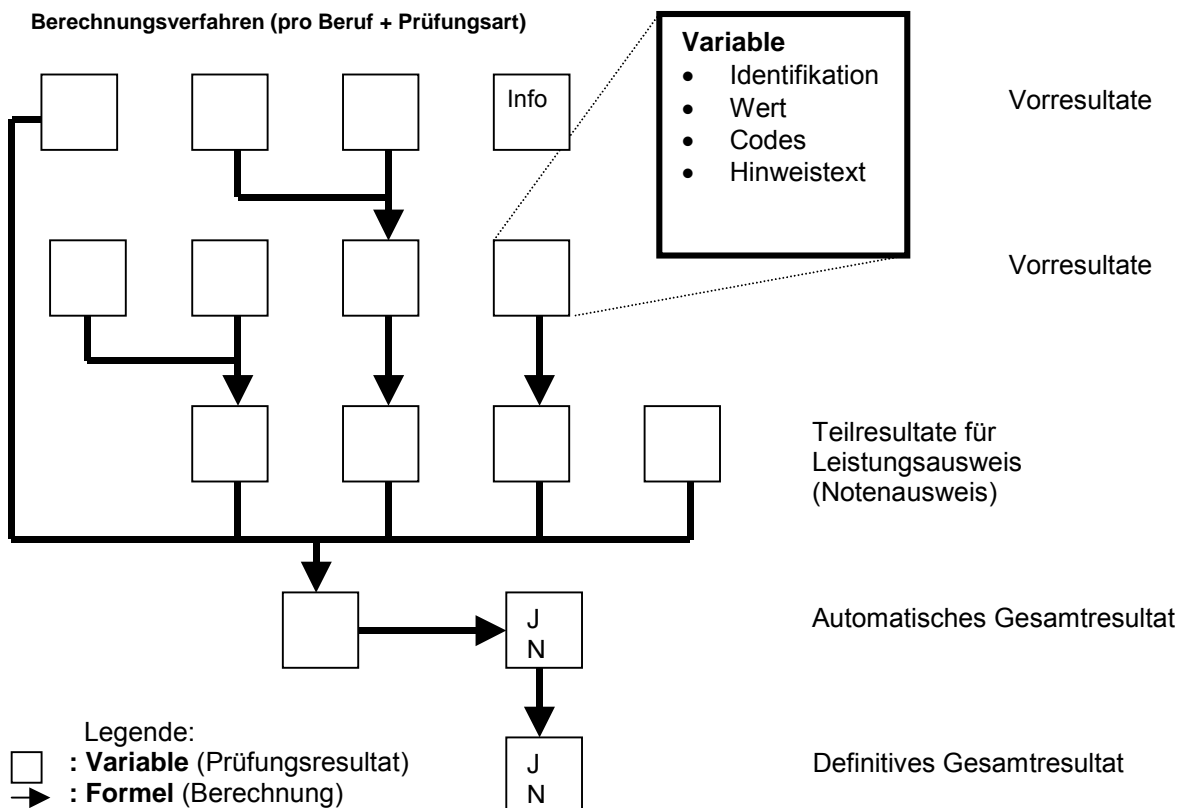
Berechnungsverfahren (pro Beruf + Prüfungsart)

Info

Variable
- Identifikation
- Wert
- Codes
- Hinweistext

Vorresultate

Vorresultate

Teilresultate für Leistungsausweis (Notenausweis)

J
N

Automatisches Gesamtresultat

Legende:
: Variable (Prüfungsresultat)
: Formel (Berechnung)

J
N

Definitives Gesamtresultat